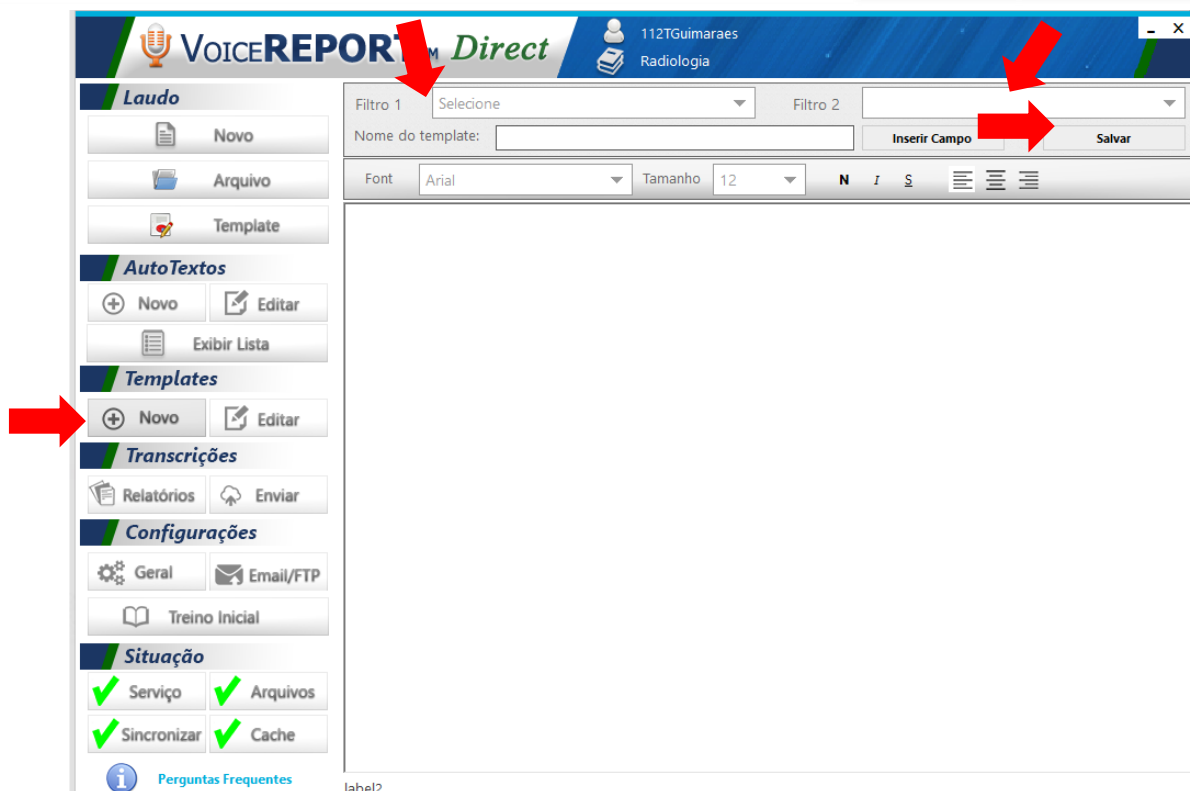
VoiceREPORT TM Direct

112TGuimaraes
Radiologia

_ X

Laudo
Novo
Arquivo
Template

AutoTextos
Novo
Editar
Exibir Lista

Templates
Novo
Editar

Transcrições
Relatórios
Enviar

Configurações
Geral
Email/FTP
Treino Inicial

Situação
Serviço
Arquivos
Sincronizar
Cache

Perguntas Frequentes

Filtro 1 Selecione
Filtro 2
Nome do template:
Inserir Campo
Salvar

Font Arial
Tamanho 12
N I S

label2